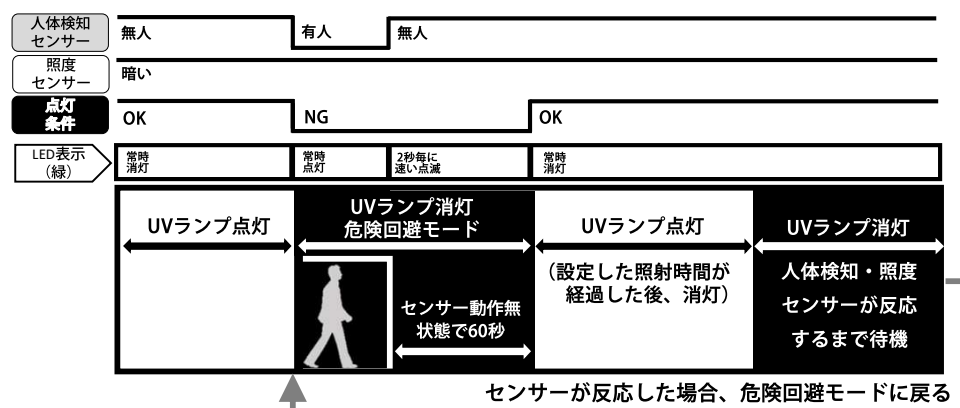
人体検知センサー
無人
有人
無人
照度センサー
暗い
点灯条件
OK
NG
OK
LED表示（緑）
常時消灯
常時点灯
2秒毎に速い点滅
常時消灯
UVランプ点灯
UVランプ消灯
危険回避モード
UVランプ点灯
UVランプ消灯
（設定した照射時間が経過した後、消灯）
人体検知・照度センサーが反応するまで待機
センサー動作無状態で60秒
センサーが反応した場合、危険回避モードに戻る